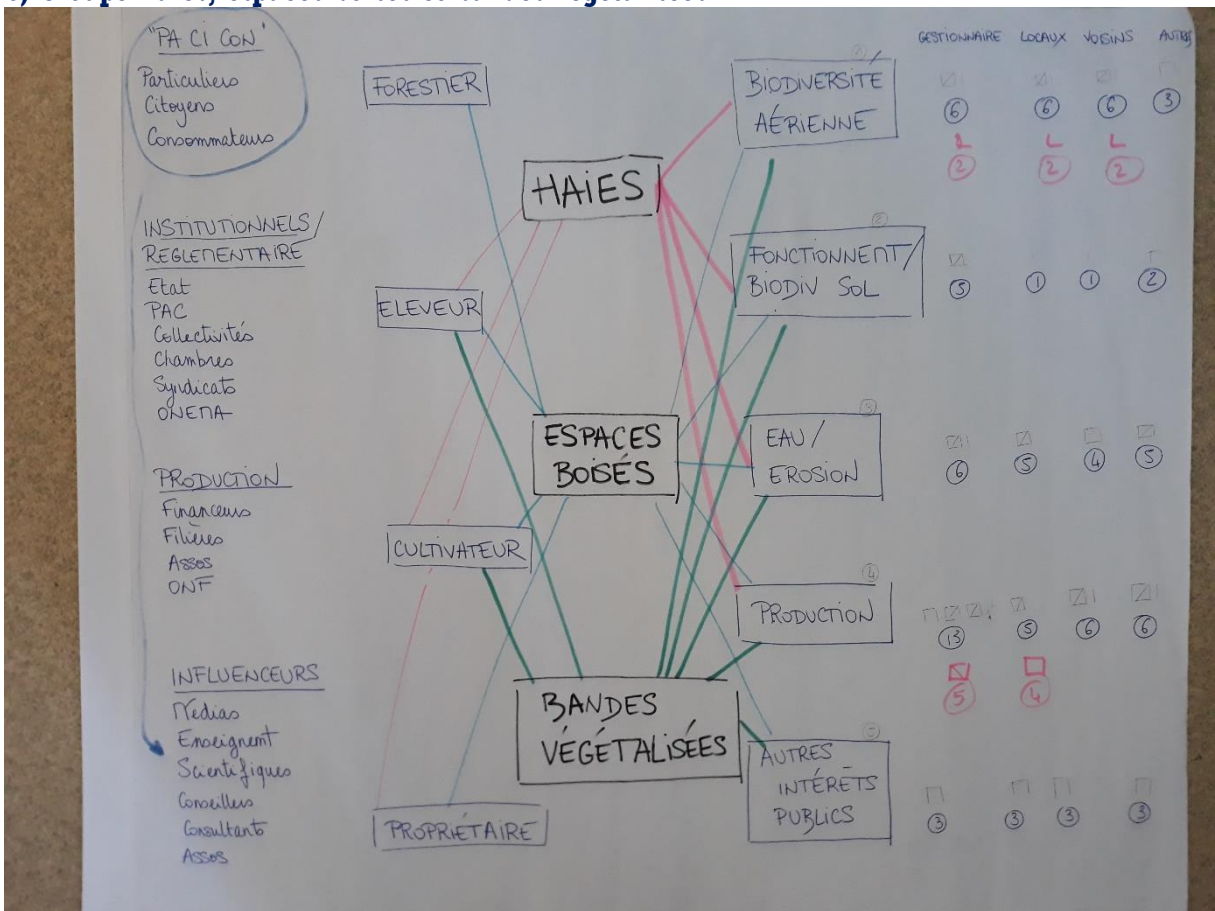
"PA CI CON"
Particuliers
Citoyens
Consommateurs

INSTITUTIONNELS/
REGLEMENTAIRE
Etat
PAC
Collectivités
Chambres
Syndicats
ONEMA

PRODUCTION
Financeurs
Filières
Assos
ONF

INFLUENCEURS
Médias
Enseignement
Scientifiques
Conseillers
Consultants
Assos

FORESTIER

ELEVEUR

CULTIVATEUR

PROPRIETAIRE

HAIES

ESPACES BOISÉS

BANDES VÉGÉTALISÉES

GESTIONNAIRE LOCAUX VOISINS AUTRES

BIODIVERSITE AÉRIENNE
6 6 6 3
2 2 2

FONCTIONNEMT/ BIODIV SOL
5 1 1 2

EAU/ EROSION
6 5 4 5

PRODUCTION
13 5 6 6
5 4

AUTRES INTÉRÊTS PUBLICS
3 3 3 3